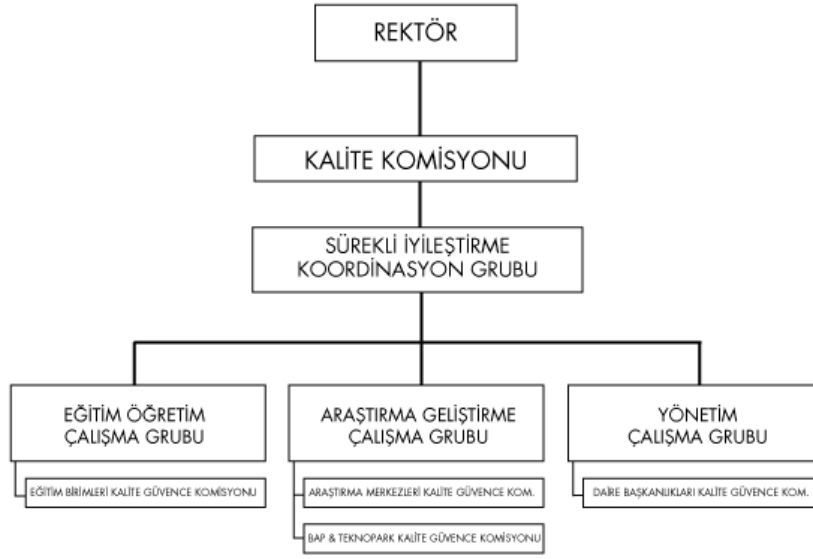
REKTÖR

KALİTE KOMİSYONU

SÜREKLİ İYİLEŞTİRME KOORDİNASYON GRUBU

EĞİTİM ÖĞRETİM ÇALIŞMA GRUBU

EĞİTİM BİRİMLERİ KALİTE GÜVENCE KOMİSYONU

ARAŞTIRMA GELİŞTİRME ÇALIŞMA GRUBU

ARAŞTIRMA MERKEZLERİ KALİTE GÜVENCE KOM.

BAP & TEKNOPARK KALİTE GÜVENCE KOMİSYONU

YÖNETİM ÇALIŞMA GRUBU

DAİRE BAŞKANLIKLARI KALİTE GÜVENCE KOM.